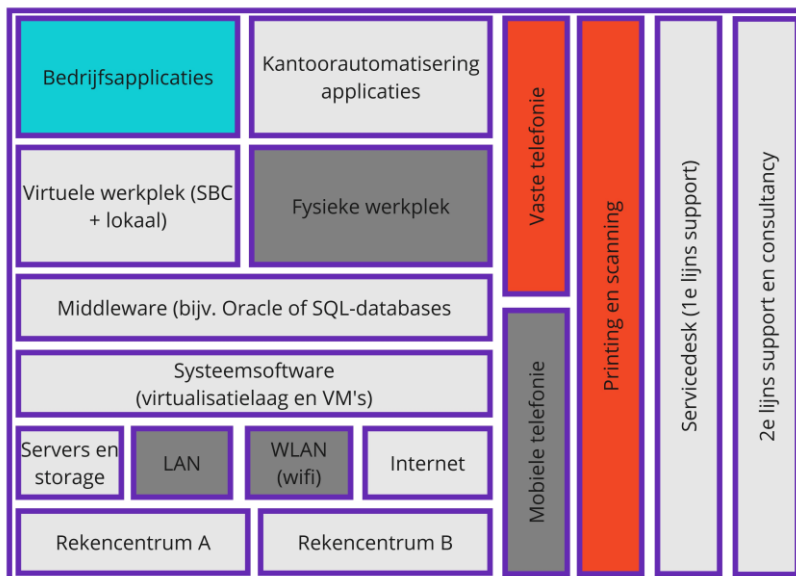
Bedrijfsapplicaties

Kantoorautomatisering applicaties

Virtuele werkplek (SBC + lokaal)

Fysieke werkplek

Middleware (bijv. Oracle of SQL-databases

Systeemsoftware (virtualisatielaag en VM's)

Servers en storage

LAN

WLAN (wifi)

Internet

Rekencentrum A

Rekencentrum B

Vaste telefonie

Mobiele telefonie

Printing en scanning

Servicedesk (1e lijns support)

2e lijns support en consultancy